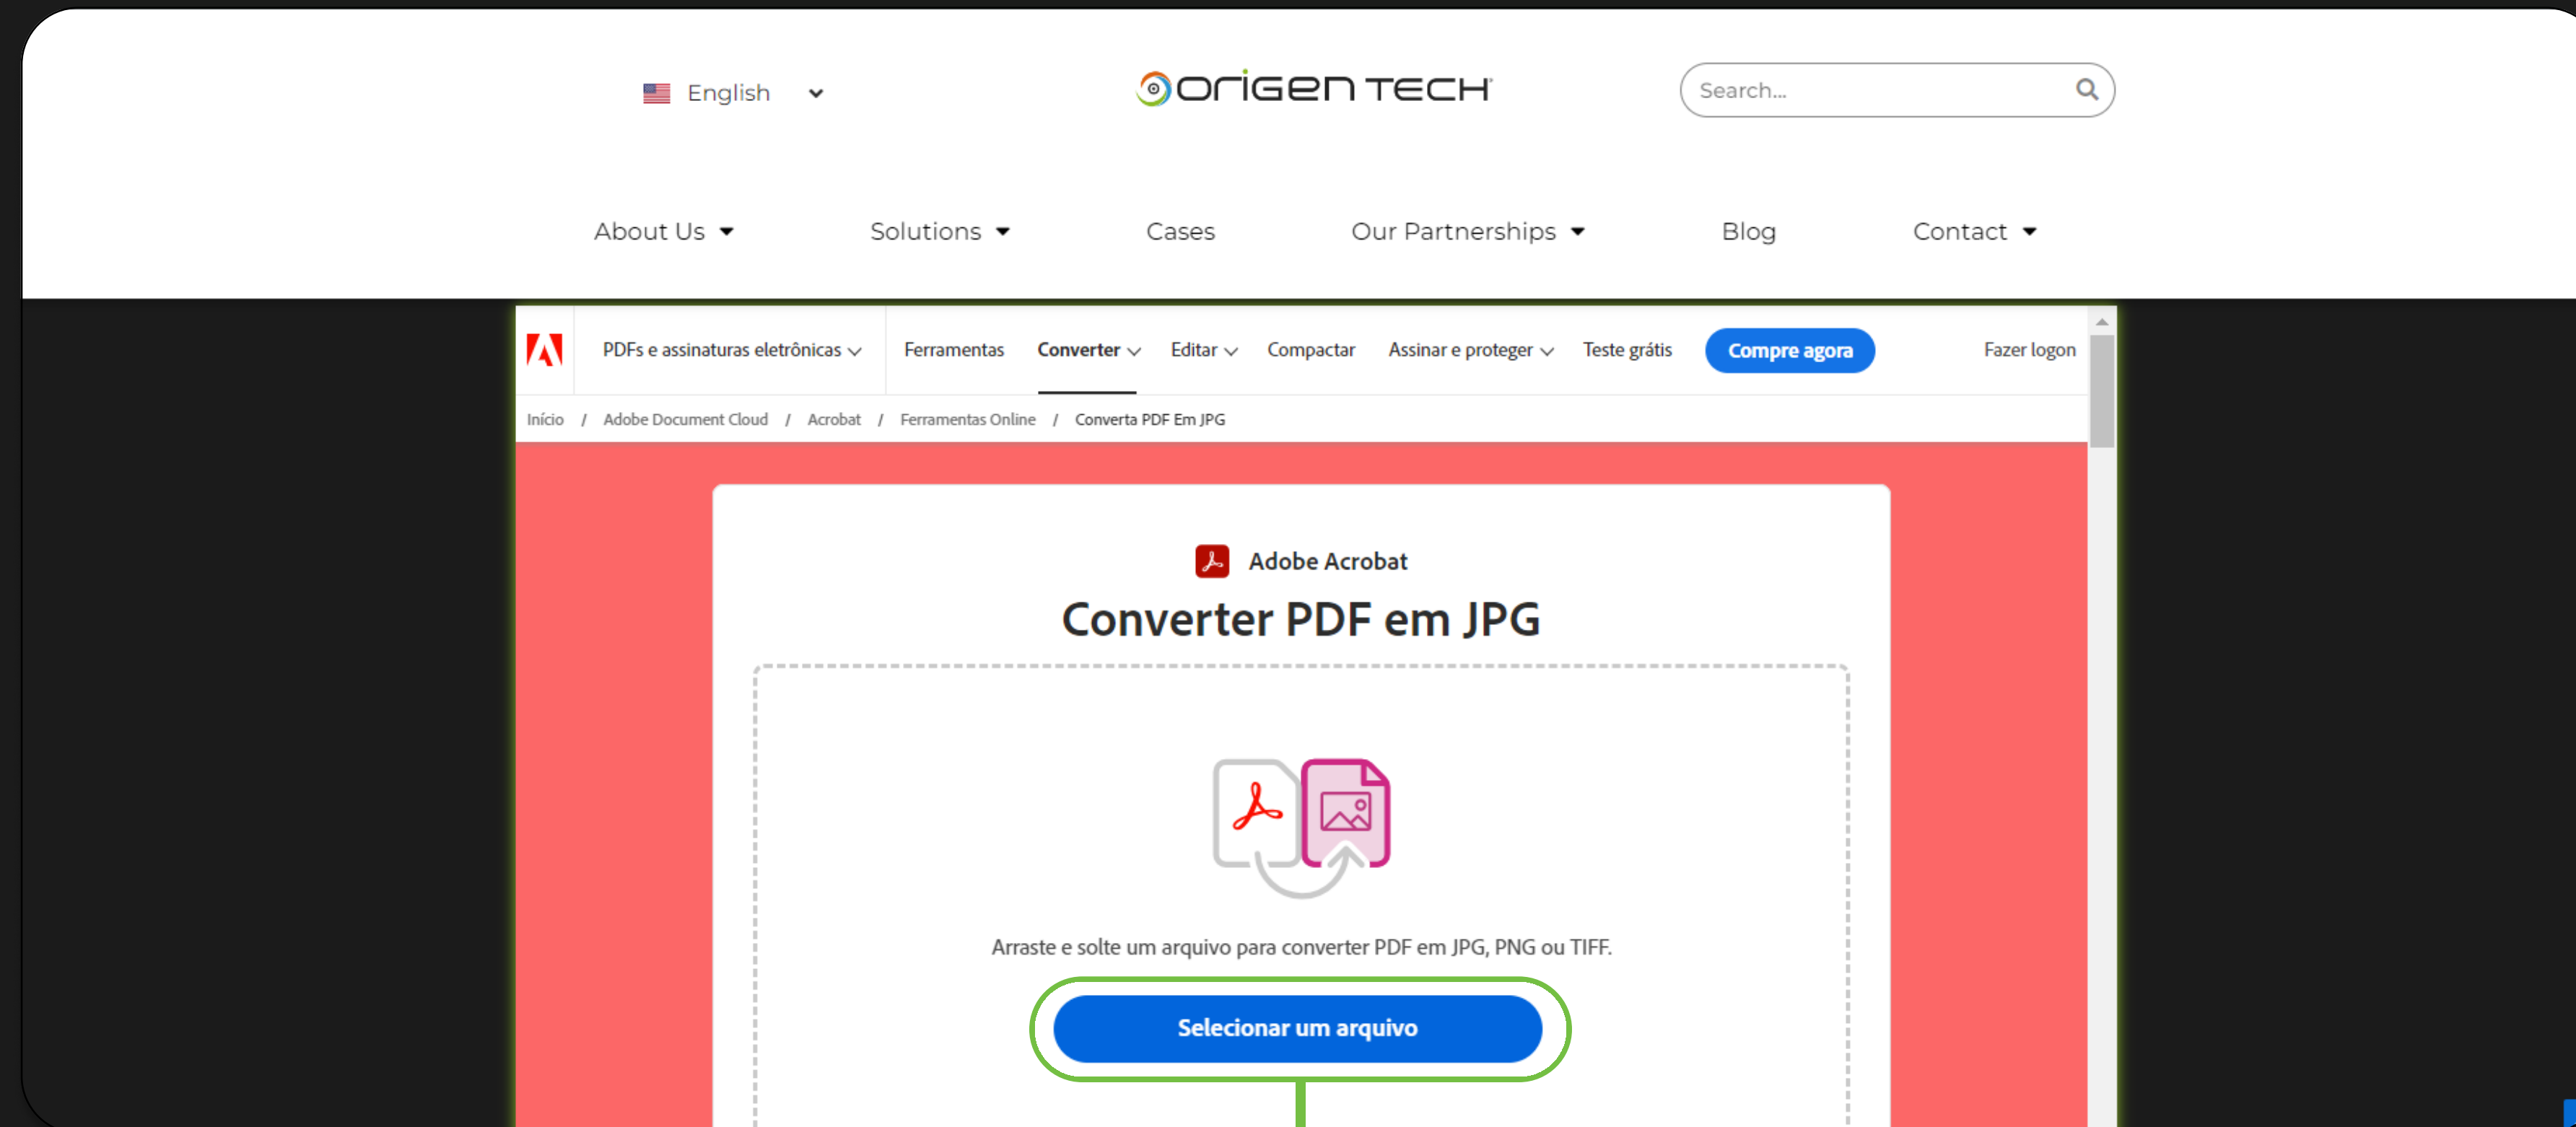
English

ORIGEN TECH

Search...

About Us Solutions Cases Our Partnerships Blog Contact

PDFs e assinaturas eletrônicas Ferramentas Converter Editar Compactar Assinar e proteger Teste grátis Compre agora Fazer logon

Início / Adobe Document Cloud / Acrobat / Ferramentas Online / Converta PDF Em JPG

Adobe Acrobat

Converter PDF em JPG

Arraste e solte um arquivo para converter PDF em JPG, PNG ou TIFF.

Selecionar um arquivo